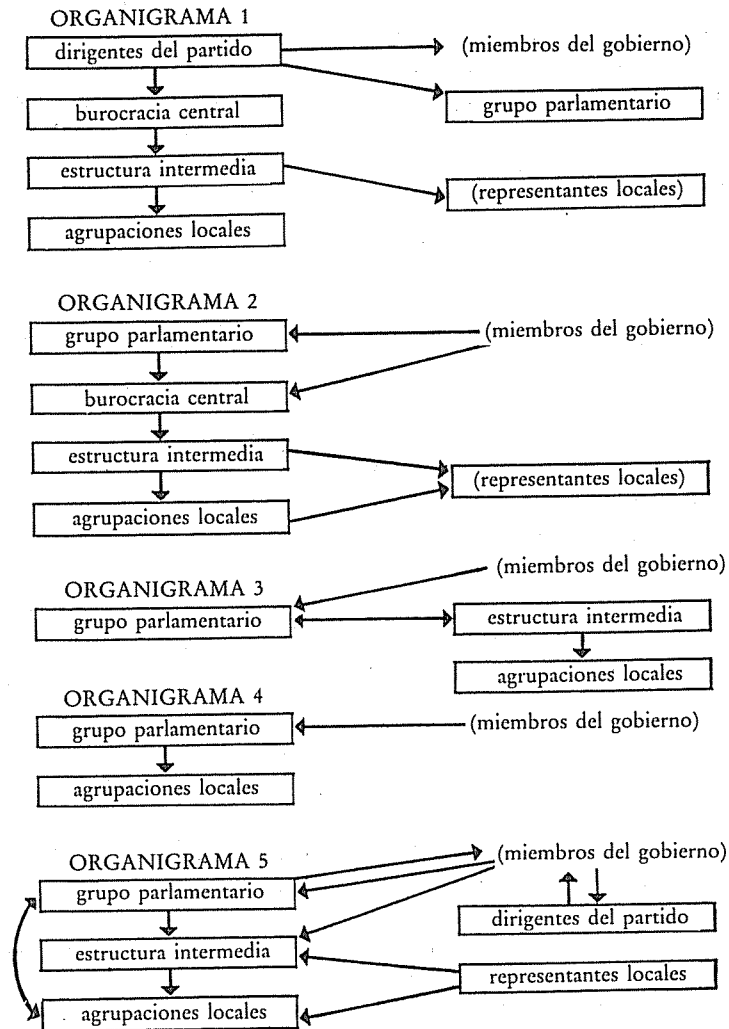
ORGANIGRAMA 1

dirigentes del partido

(miembros del gobierno)

burocracia central

grupo parlamentario

estructura intermedia

(representantes locales)

agrupaciones locales

ORGANIGRAMA 2

grupo parlamentario

(miembros del gobierno)

burocracia central

estructura intermedia

(representantes locales)

agrupaciones locales

(miembros del gobierno)

ORGANIGRAMA 3

grupo parlamentario

estructura intermedia

agrupaciones locales

ORGANIGRAMA 4

grupo parlamentario

(miembros del gobierno)

agrupaciones locales

ORGANIGRAMA 5

(miembros del gobierno)

grupo parlamentario

dirigentes del partido

estructura intermedia

representantes locales

agrupaciones locales